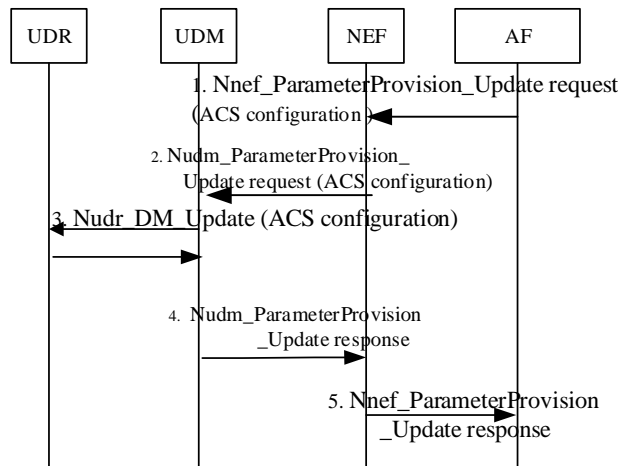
UDR

UDM

NEF

AF

1. Nnef_ParameterProvision_Update request (ACS configuration)

2. Nudm_ParameterProvision_ Update request (ACS configuration)

3. Nudr_DM_Update (ACS configuration)

4. Nudm_ParameterProvision _Update response

5. Nnef_ParameterProvision _Update response